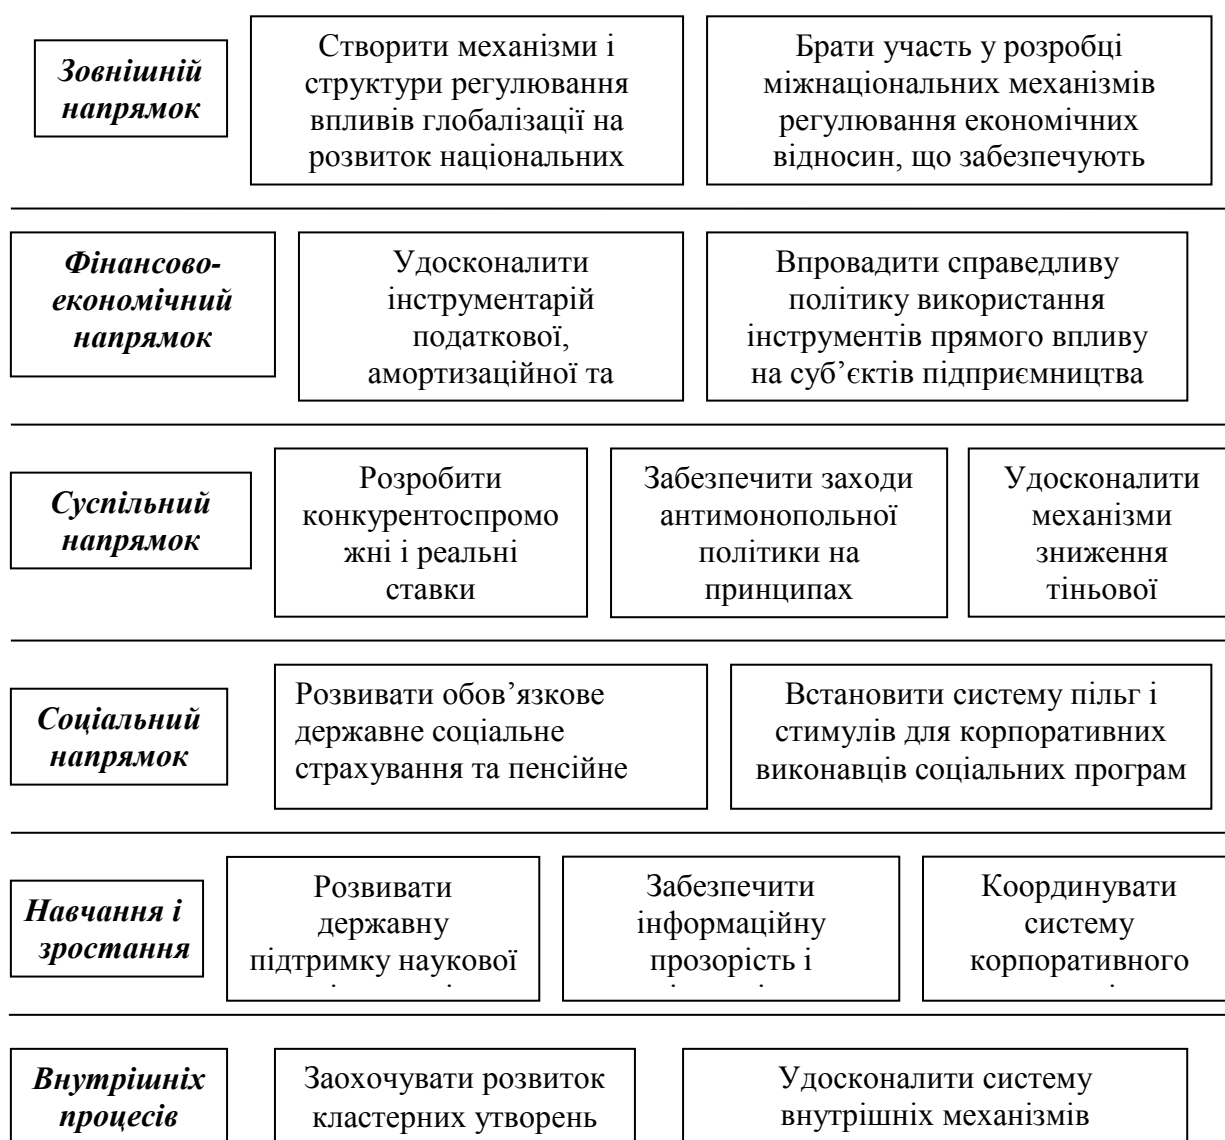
Зовнішній напрямок

Створити механізми і структури регулювання впливів глобалізації на розвиток національних

Брати участь у розробці міжнаціональних механізмів регулювання економічних відносин, що забезпечують

Фінансово-економічний напрямок

Удосконалити інструментарій податкової, амортизаційної та

Впровадити справедливу політику використання інструментів прямого впливу на суб'єктів підприємництва

Суспільний напрямок

Розробити конкурентоспроможні і реальні ставки

Забезпечити заходи антимонопольної політики на принципах

Удосконалити механізми зниження тіньової

Соціальний напрямок

Розвивати обов'язкове державне соціальне страхування та пенсійне

Встановити систему пільг і стимулів для корпоративних виконавців соціальних програм

Навчання і зростання

Розвивати державну підтримку наукової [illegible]

Забезпечити інформаційну прозорість і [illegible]

Координувати систему корпоративного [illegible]

Внутрішніх процесів

Заохочувати розвиток кластерних утворень

Удосконалити систему внутрішніх механізмів